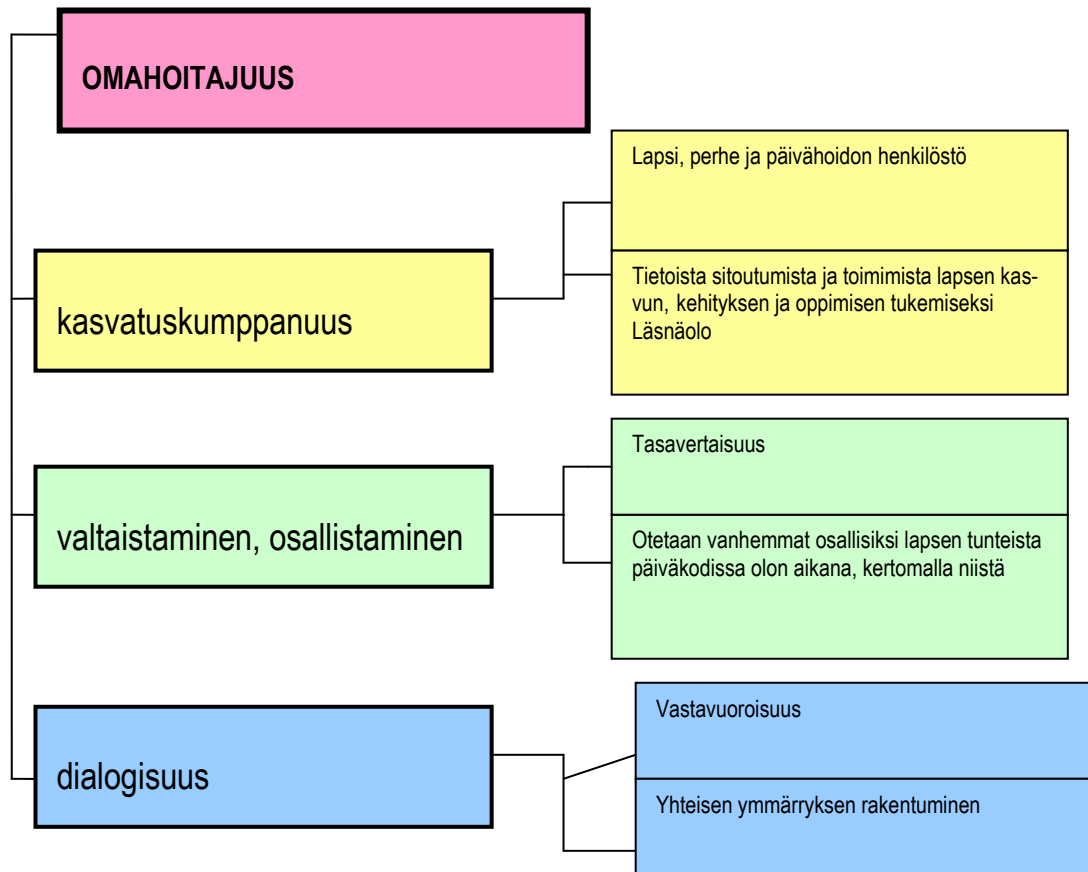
OMAHOITAJUUS

kasvatuskumppanuus

Lapsi, perhe ja päivähoidon henkilöstö

Tietoista sitoutumista ja toimimista lapsen kasvun, kehityksen ja oppimisen tukemiseksi
Läsnäolo

valtaistaminen, osallistaminen

Tasavertaisuus

Otetaan vanhemmat osallisiksi lapsen tunteista päiväkodissa olon aikana, kertomalla niistä

dialogisuus

Vastavuoroisuus

Yhteisen ymmärryksen rakentuminen